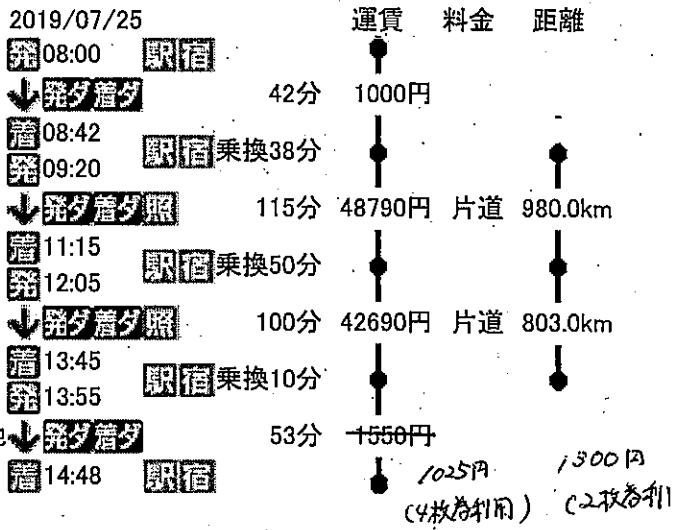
2019/07/25 運賃 料金 距離

発08:00 駅宿

↓発ダ着ダ 42分 1000円

着08:42
発09:20 駅宿乗換38分

↓発ダ着ダ照 115分 48790円 片道 980.0km

着11:15
発12:05 駅宿乗換50分

↓発ダ着ダ照 100分 42690円 片道 803.0km

着13:45
発13:55 駅宿乗換10分

↓発ダ着ダ 53分 ~~1550円~~

着14:48 駅宿

1025円 (4枚券利用) 1300円 (2枚券利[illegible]